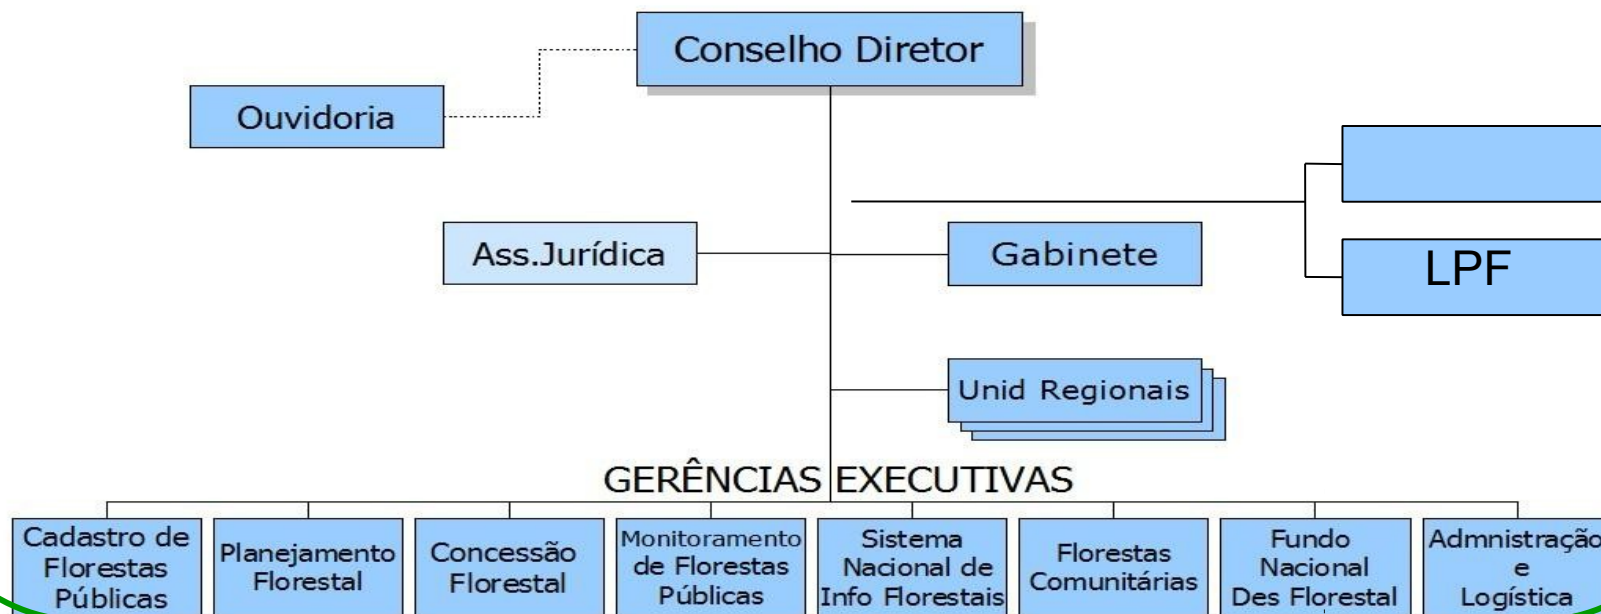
Conselho Diretor

Ouvidoria

Ass.Jurídica

Gabinete

LPF

Unid Regionais

GERÊNCIAS EXECUTIVAS

Cadastro de Florestas Públicas

Planejamento Florestal

Concessão Florestal

Monitoramento de Florestas Públicas

Sistema Nacional de Info Florestais

Florestas Comunitárias

Fundo Nacional Des Florestal

Admnistraçã e Logística